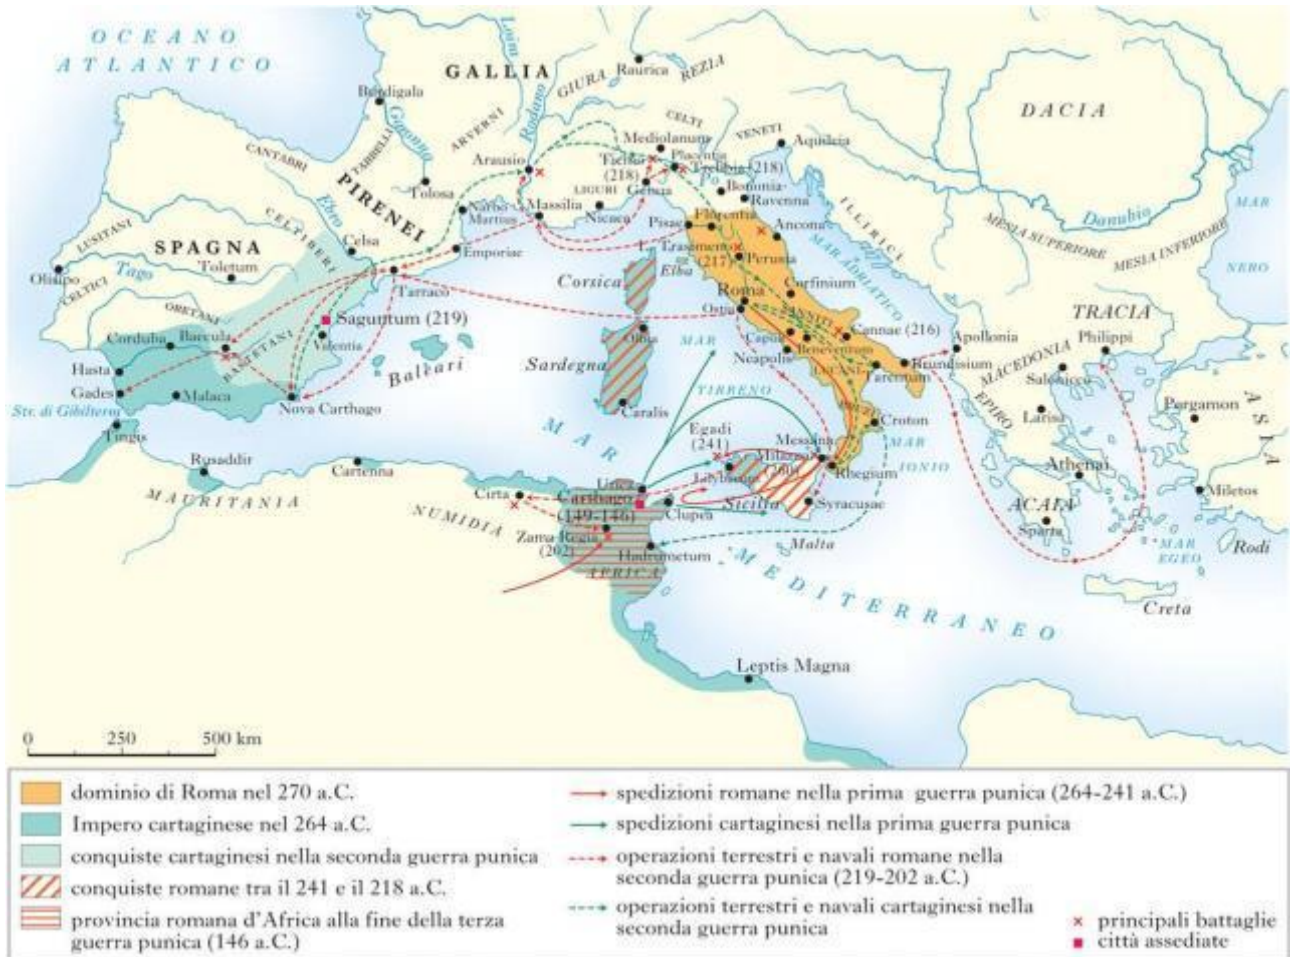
OCEANO ATLANTICO

GALLIA

Loira

Burdigala

Garonna

TARBELLI

CANTABRI

ARVERNI

Rodano

GIURA

Raurica

REZIA

CELTI

VENETI

Aquileia

DACIA

Danubio

MAR NERO

MESIA SUPERIORE

MESIA INFERIORE

Mediolanum

Ticino (218)

Trebbia (218)

Placentia

Po

Arausio

Genua

LIGURI

Bononia

Ravenna

Tolosa

PIRENEI

Narbo Martius

Massilia

Nicaea

Pisae

Florentia

Ancona

ILLIRICI

MAR ADRIATICO

CELTIBERI

Ebro

Celsa

SPAGNA

LUSITANI

Toletum

Tago

Olisipo

CELTICI

Emporiae

Tarraco

Trasimeno (217)

Perusia

Elba

Corsica

Roma

Corfinium

Ostia

SANNITI

Cannae (216)

Apollonia

TRACIA

Philippi

ORETANI

Corduba

Baecula

BASTETANI

Saguntum (219)

Valentia

Baleari

Olbia

Sardegna

MAR

Capua

Beneventum

Neapolis

LUCANI

Tarentum

Brundisium

MACEDONIA

Salonicco

EPIRO

Larisa

Hasta

Gades

Malaca

Nova Carthago

Str. di Gibilterra

Tingis

Caralis

TIRRENO

Croton

Pergamon

ASIA

MAR

Egadi (241)

Messana

Milazzo (260)

Rhegium

MAR IONIO

Athenai

Rusaddir

Cartenna

MAURITANIA

Utica

Lilybaeum

Sicilia

Syracusae

ACAIA

Sparta

Miletos

Cirta

Carthago (149-146)

Clupea

NUMIDIA

Zama Regia (202)

Hadrumetum

AFRICA

Malta

MEDITERRANEO

MAR EGEO

Rodi

Creta

Leptis Magna

0 250 500 km

dominio di Roma nel 270 a.C.

Impero cartaginese nel 264 a.C.

conquiste cartaginesi nella seconda guerra punica

conquiste romane tra il 241 e il 218 a.C.

provincia romana d'Africa alla fine della terza guerra punica (146 a.C.)

spedizioni romane nella prima guerra punica (264-241 a.C.)

spedizioni cartaginesi nella prima guerra punica

operazioni terrestri e navali romane nella seconda guerra punica (219-202 a.C.)

operazioni terrestri e navali cartaginesi nella seconda guerra punica

principali battaglie

città assediate